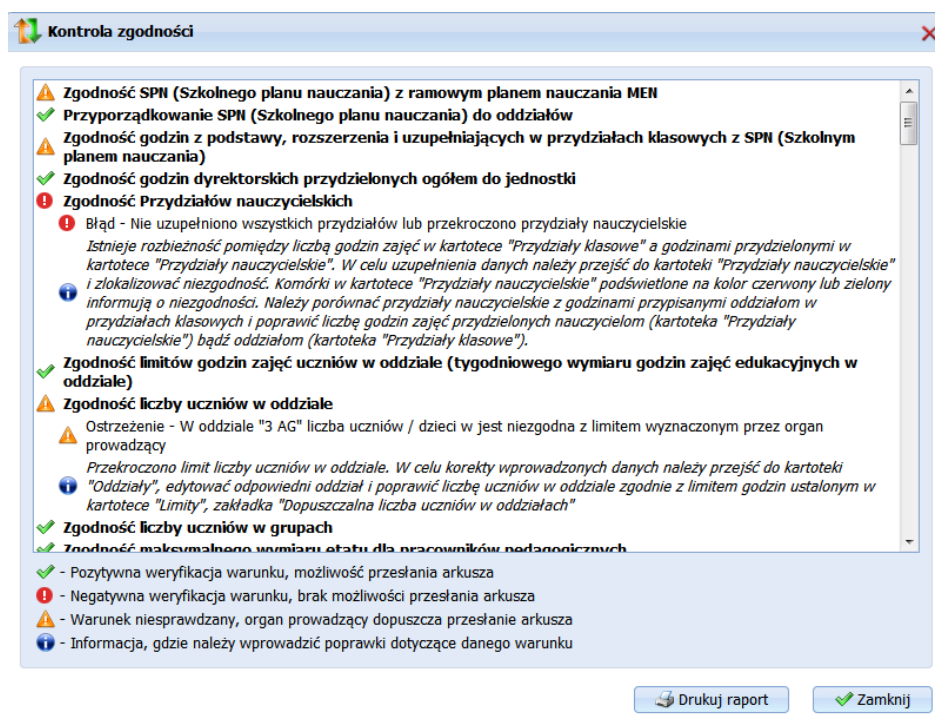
Kontrola zgodności

Zgodność SPN (Szkolnego planu nauczania) z ramowym planem nauczania MEN

Przyporządkowanie SPN (Szkolnego planu nauczania) do oddziałów

Zgodność godzin z podstawy, rozszerzenia i uzupełniających w przydziałach klasowych z SPN (Szkolnym planem nauczania)

Zgodność godzin dyrektorskich przydzielonych ogółem do jednostki

Zgodność Przydziałów nauczycielskich

Błąd - Nie uzupełniono wszystkich przydziałów lub przekroczono przydziały nauczycielskie

Istnieje rozbieżność pomiędzy liczbą godzin zajęć w kartotece "Przydziały klasowe" a godzinami przydzielonymi w kartotece "Przydziały nauczycielskie". W celu uzupełnienia danych należy przejść do kartoteki "Przydziały nauczycielskie" i zlokalizować niezgodność. Komórki w kartotece "Przydziały nauczycielskie" podświetlone na kolor czerwony lub zielony informują o niezgodności. Należy porównać przydziały nauczycielskie z godzinami przypisanymi oddziałom w przydziałach klasowych i poprawić liczbę godzin zajęć przydzielonych nauczycielom (kartoteka "Przydziały nauczycielskie") bądź oddziałom (kartoteka "Przydziały klasowe").

Zgodność limitów godzin zajęć uczniów w oddziale (tygodniowego wymiaru godzin zajęć edukacyjnych w oddziale)

Zgodność liczby uczniów w oddziale

Ostrzeżenie - W oddziale "3 AG" liczba uczniów / dzieci w jest niezgodna z limitem wyznaczonym przez organ prowadzący

Przekroczono limit liczby uczniów w oddziale. W celu korekty wprowadzonych danych należy przejść do kartoteki "Oddziały", edytować odpowiedni oddział i poprawić liczbę uczniów w oddziale zgodnie z limitem godzin ustalonym w kartotece "Limity", zakładka "Dopuszczalna liczba uczniów w oddziałach"

Zgodność liczby uczniów w grupach

Zgodność maksymalnego wymiaru etatu dla pracowników pedagogicznych

- Pozytywna weryfikacja warunku, możliwość przesłania arkusza
- Negatywna weryfikacja warunku, brak możliwości przesłania arkusza
- Warunek niesprawdzany, organ prowadzący dopuszcza przesłanie arkusza
- Informacja, gdzie należy wprowadzić poprawki dotyczące danego warunku

Drukuj raport
Zamknij